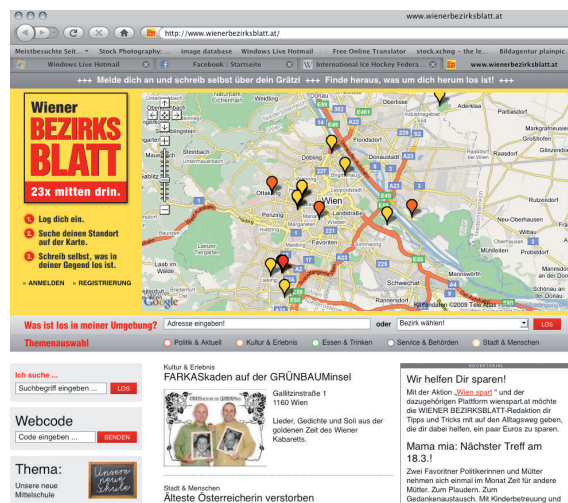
www.wienerbezirksblatt.at

http://www.wienerbezirksblatt.at/

Meistbesuchte Seit... Stock Photography:... image database Windows Live Hotmail Free Online Translator stock.xchng - the le... Bildagentur plainpic...

Windows Live Hotmail | Facebook | Startseite | International Ice Hockey Federa... | www.wienerbezirksblatt.at

+++ Melde dich an und schreib selbst über dein Grätzl +++ Finde heraus, was um dich herum los ist! +++

Wiener BEZIRKS BLATT 23x mitten drin.

1 Log dich ein.
2 Suche deinen Standort auf der Karte.
3 Schreib selbst, was in deiner Gegend los ist.

» ANMELDEN » REGISTRIERUNG

Wien Ottakring Penzing Döbling Floridsdorf Donaustadt Landstraße Favoriten Liesing Schwechat Wedling Klosterneuburg Aderklaa Markgrafneusiedl Glinzendorf Raasdorf Rutzendorf Neu-Oberhausen Probstdorf Mannswörth Rannersdorf Laab im Walde Margareten Großenzersdorf

Kartendaten ©2009 Tele Atlas

Google

Was ist los in meiner Umgebung? Adresse eingeben! oder Bezirk wählen! LOS

Themenauswahl  Politik & Aktuell  Kultur & Erlebnis  Essen & Trinken  Service & Behörden  Stadt & Menschen

Ich suche ...
Suchbegriff eingeben ... LOS

Webcode
Code eingeben ... SENDEN

Thema:
Unsere neue Mittelschule

Unsere neue Schule

Kultur & Erlebnis
FARKASkaden auf der GRÜNBAUMinsel
Gallitzinstraße 1
1160 Wien

Lieder, Gedichte und Soli aus der goldenen Zeit des Wiener Kabaretts.

Stadt & Menschen
Älteste Österreicherin verstorben

ADVERTORIAL

Wir helfen Dir sparen!
Mit der Aktion „Wien spart“ und der dazugehörigen Plattform wienspart.at möchte die WIENER BEZIRKSBLATT-Redaktion dir Tipps und Tricks mit auf den Alltagsweg geben, die dir dabei helfen, ein paar Euros zu sparen.

Mama mia: Nächster Treff am 18.3.!
Zwei Favoritner Politikerinnen und Mütter nehmen sich einmal im Monat Zeit für andere Mütter. Zum Plaudern. Zum Gedankenaustausch. Mit Kinderbetreuung und